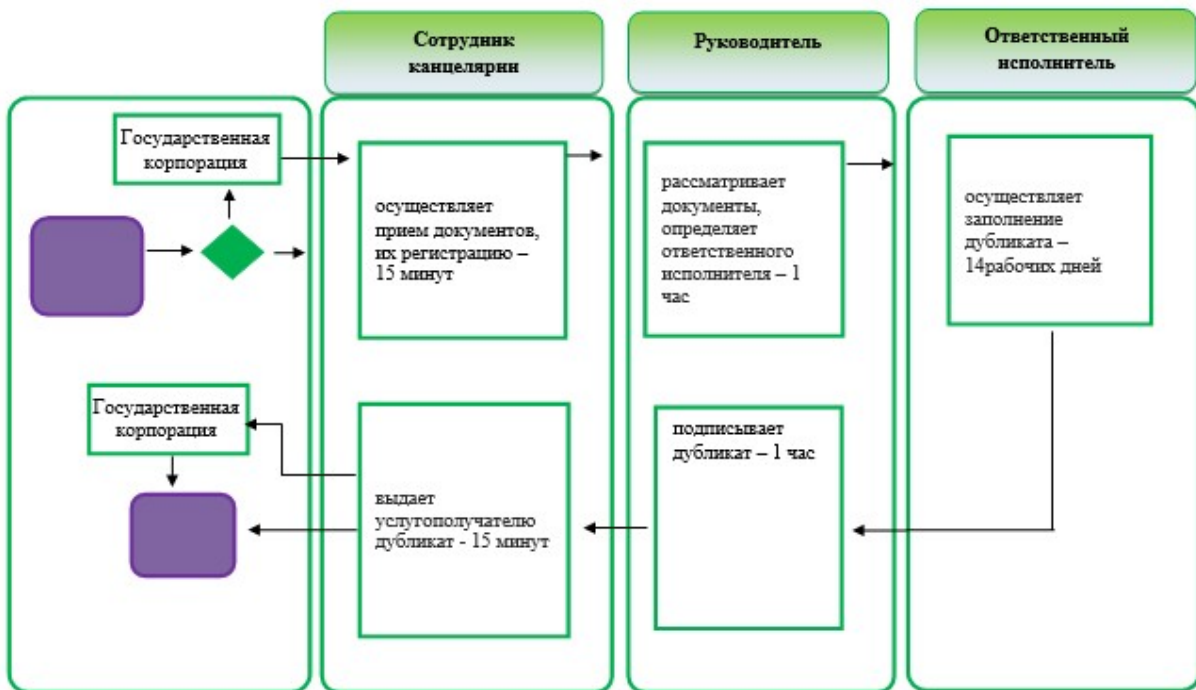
Сотрудник канцелярии

Руководитель

Ответственный исполнитель

Государственная корпорация

осуществляет прием документов, их регистрацию – 15 минут

рассматривает документы, определяет ответственного исполнителя – 1 час

осуществляет заполнение дубликата – 14рабочих дней

Государственная корпорация

выдает услугополучателю дубликат - 15 минут

подписывает дубликат – 1 час